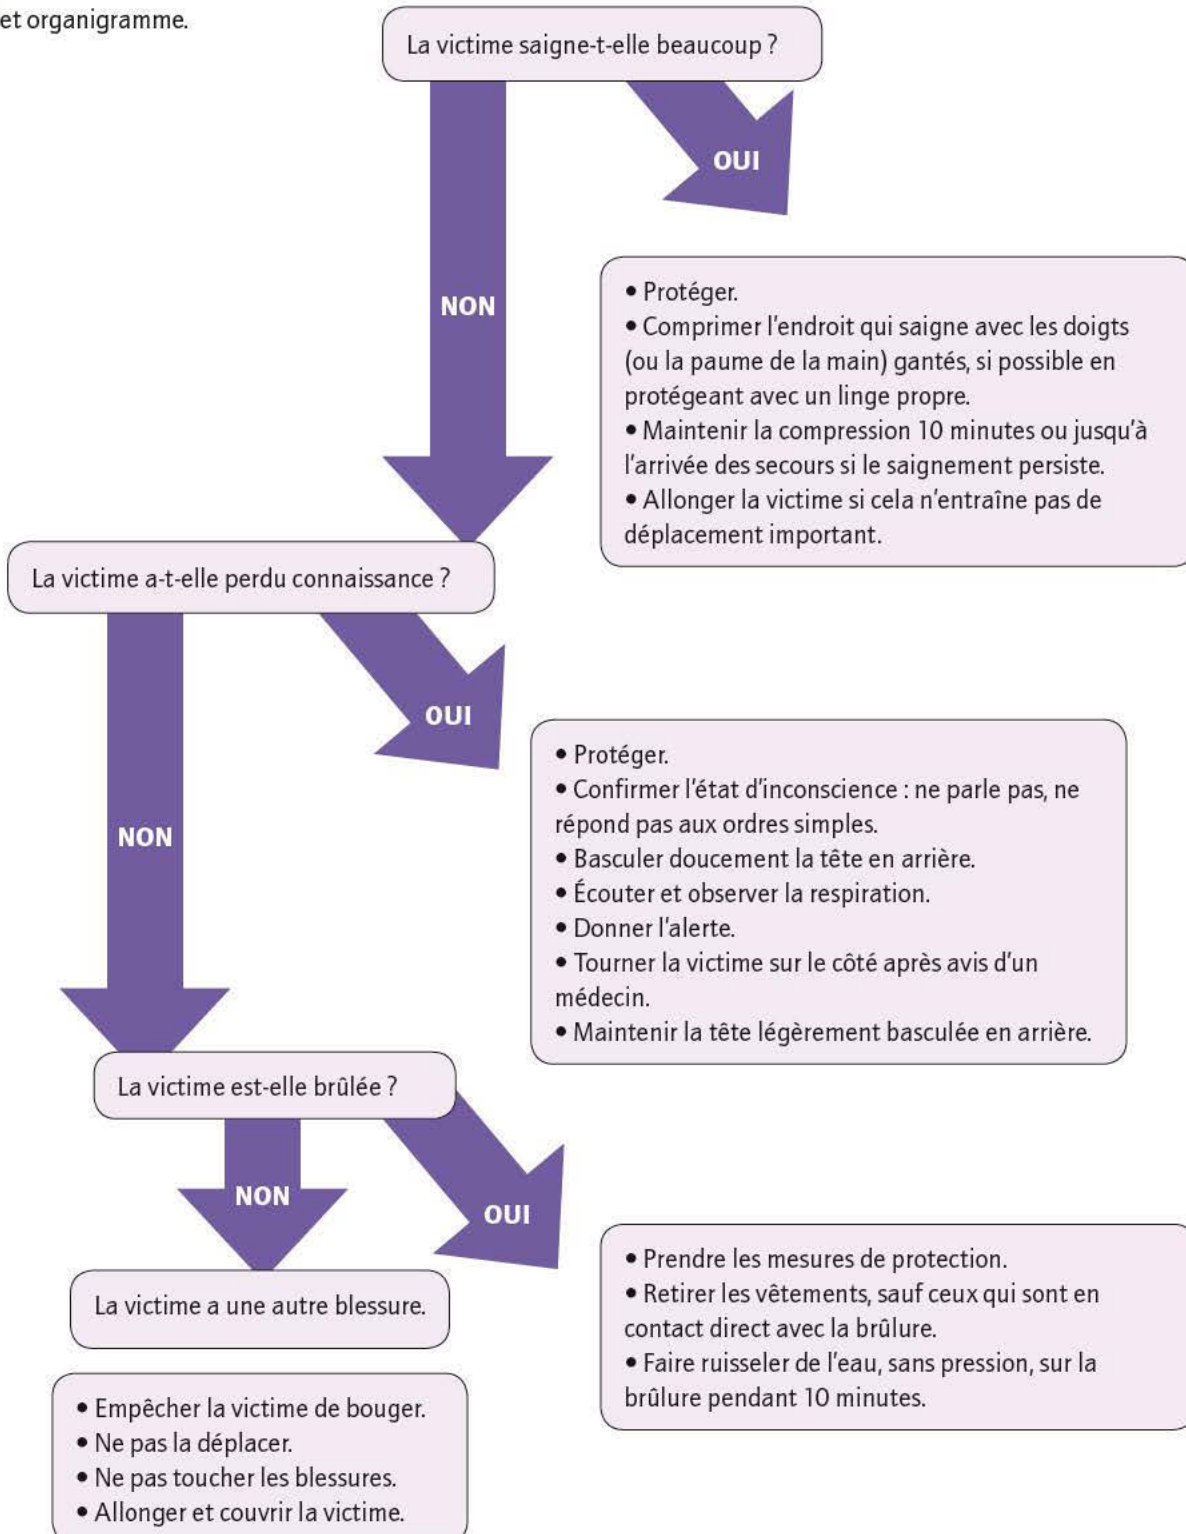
et organigramme.

La victime saigne-t-elle beaucoup ?

OUI

NON

• Protéger.
• Comprimer l'endroit qui saigne avec les doigts (ou la paume de la main) gantés, si possible en protégeant avec un linge propre.
• Maintenir la compression 10 minutes ou jusqu'à l'arrivée des secours si le saignement persiste.
• Allonger la victime si cela n'entraîne pas de déplacement important.

La victime a-t-elle perdu connaissance ?

OUI

NON

• Protéger.
• Confirmer l'état d'inconscience : ne parle pas, ne répond pas aux ordres simples.
• Basculer doucement la tête en arrière.
• Écouter et observer la respiration.
• Donner l'alerte.
• Tourner la victime sur le côté après avis d'un médecin.
• Maintenir la tête légèrement basculée en arrière.

La victime est-elle brûlée ?

NON

OUI

• Prendre les mesures de protection.
• Retirer les vêtements, sauf ceux qui sont en contact direct avec la brûlure.
• Faire ruisseler de l'eau, sans pression, sur la brûlure pendant 10 minutes.

La victime a une autre blessure.

• Empêcher la victime de bouger.
• Ne pas la déplacer.
• Ne pas toucher les blessures.
• Allonger et couvrir la victime.